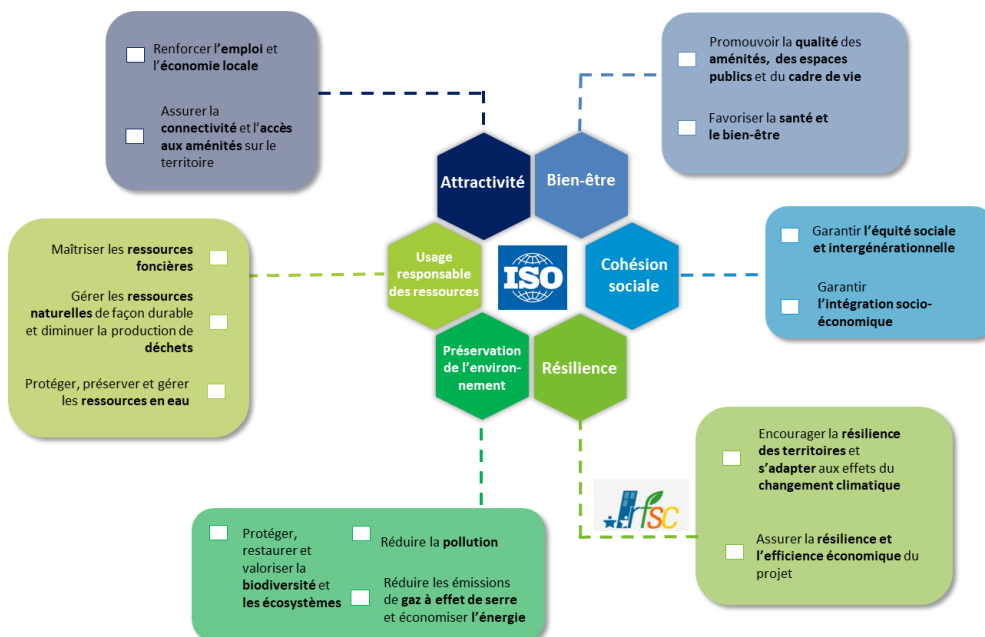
Renforcer l'emploi et l'économie locale

Assurer la connectivité et l'accès aux aménités sur le territoire

Promouvoir la qualité des aménités, des espaces publics et du cadre de vie

Favoriser la santé et le bien-être

Attractivité

Bien-être

Usage responsable des ressources

ISO

Cohésion sociale

Préservation de l'environnement

Résilience

Maîtriser les ressources foncières

Gérer les ressources naturelles de façon durable et diminuer la production de déchets

Protéger, préserver et gérer les ressources en eau

Garantir l'équité sociale et intergénérationnelle

Garantir l'intégration socio-économique

Encourager la résilience des territoires et s'adapter aux effets du changement climatique

Assurer la résilience et l'efficience économique du projet

HQE FSC

Protéger, restaurer et valoriser la biodiversité et les écosystèmes

Réduire la pollution

Réduire les émissions de gaz à effet de serre et économiser l'énergie